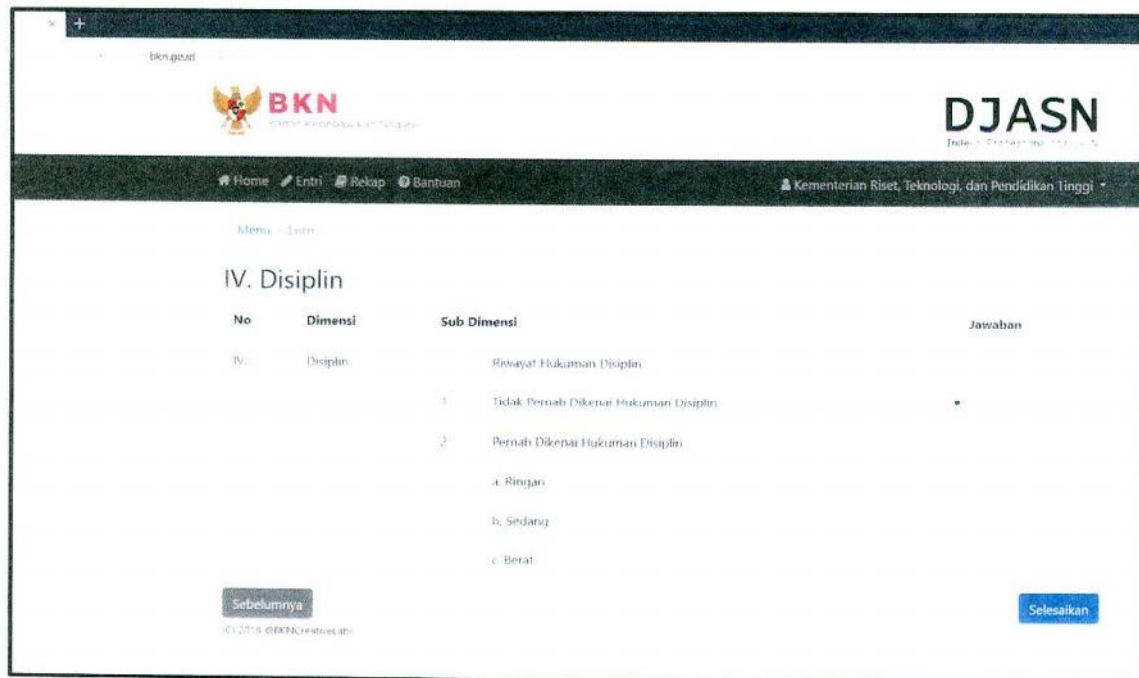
bkn.go.id

BKN
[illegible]

DJASN
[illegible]

Home Entri Rekap Bantuan

Kementerian Riset, Teknologi, dan Pendidikan Tinggi

Menu / Entri

IV. Disiplin

| No | Dimensi | | Sub Dimensi | Jawaban |
|---|---|---|---|---|
| IV. | Disiplin | | Riwayat Hukuman Disiplin | |
| | | 1 | Tidak Pernah Dikenai Hukuman Disiplin | |
| | | 2 | Pernah Dikenai Hukuman Disiplin | |
| | | | a. Ringan | |
| | | | b. Sedang | |
| | | | c. Berat | |

Sebelumnya

(C) 2018 @BKNCreativeLab

Selesaikan